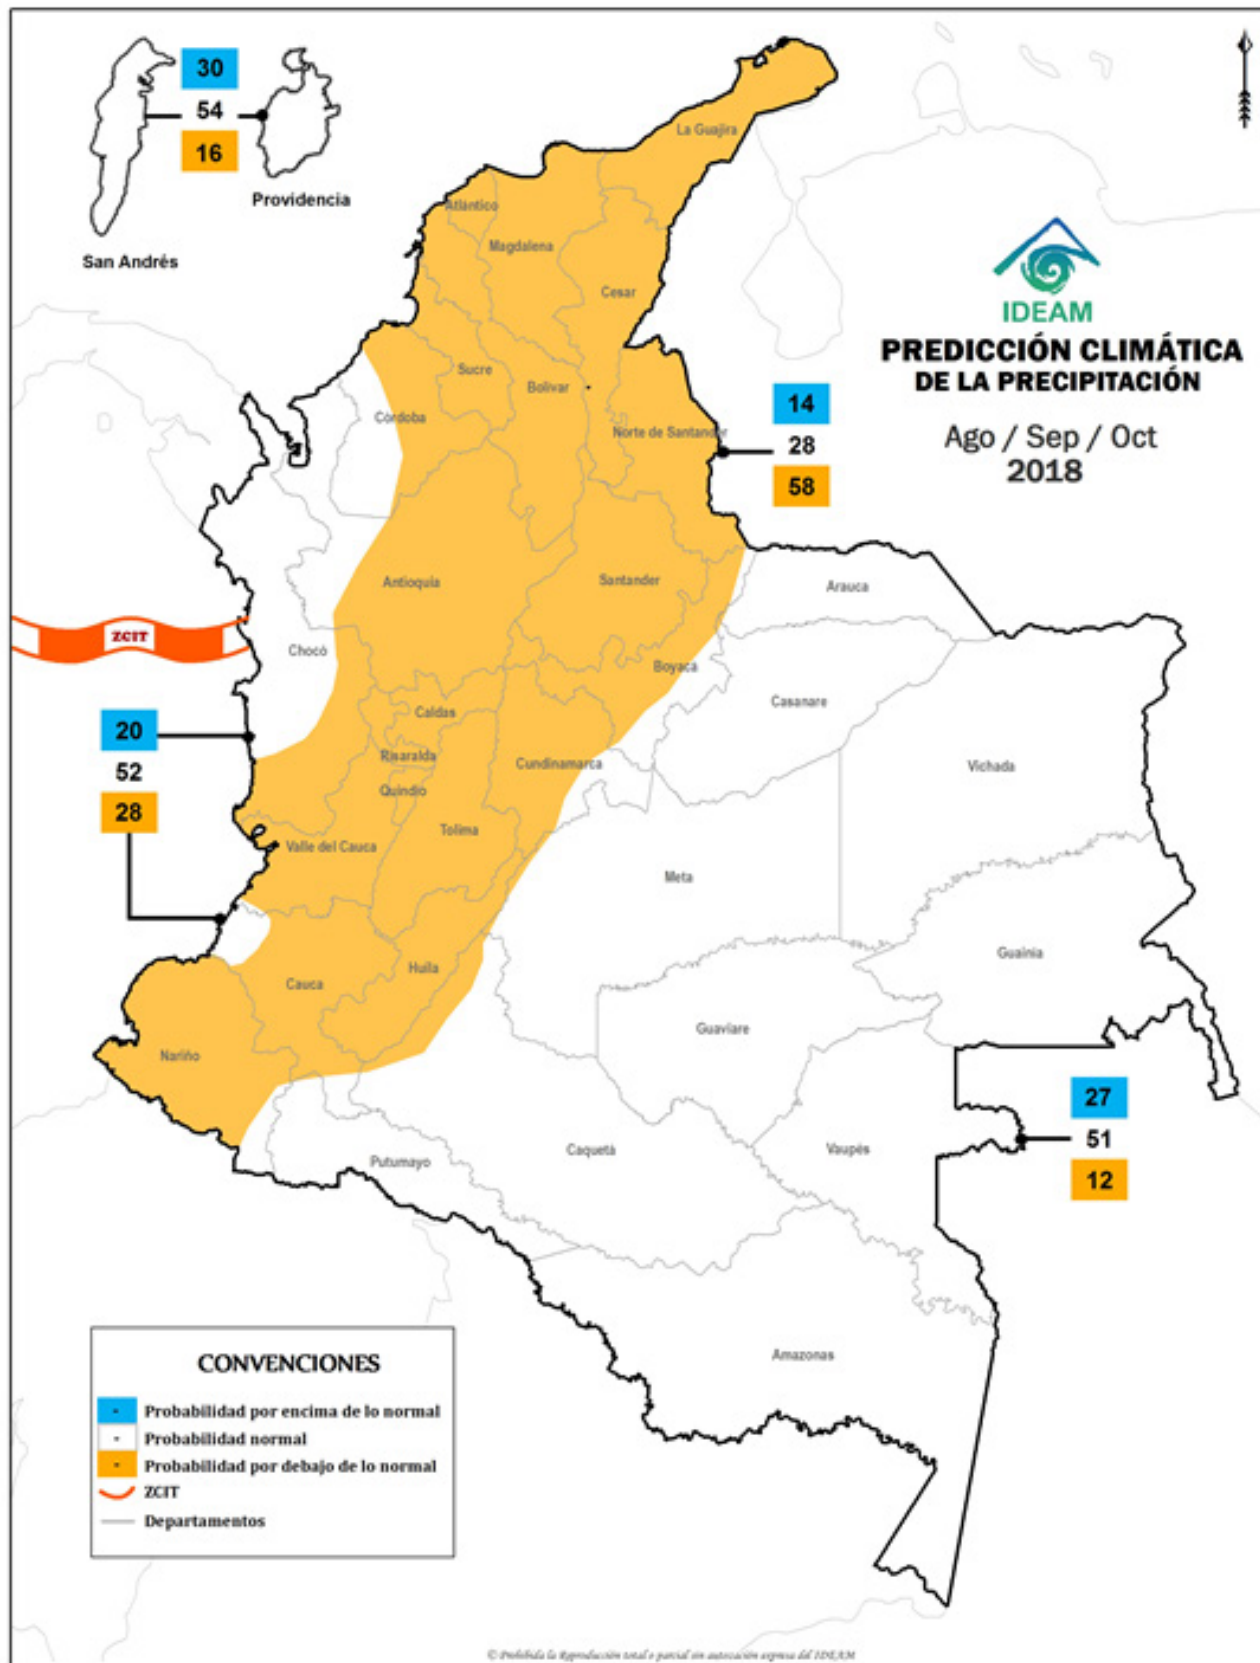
30
54
16

Providencia

San Andrés

IDEAM

PREDICCIÓN CLIMÁTICA
DE LA PRECIPITACIÓN

Ago / Sep / Oct
2018

La Guajira
Atlántico
Magdalena
Cesar
Sucre
Bolívar
Córdoba
Norte de Santander

14
28
58

Antioquia
Santander
Arauca
ZCIT
Chocó
Boyacá
Casanare
Caldas

20
52
28

Risaralda
Quindío
Cundinamarca
Vichada
Tolima
Valle del Cauca
Meta
Guainía
Cauca
Huila
Guaviare
Nariño

27
51
12

Putumayo
Caquetá
Vaupés
Amazonas

CONVENCIONES
Probabilidad por encima de lo normal
Probabilidad normal
Probabilidad por debajo de lo normal
ZCIT
Departamentos

© Prohibida la Reproducción total o parcial sin autorización expresa del IDEAM